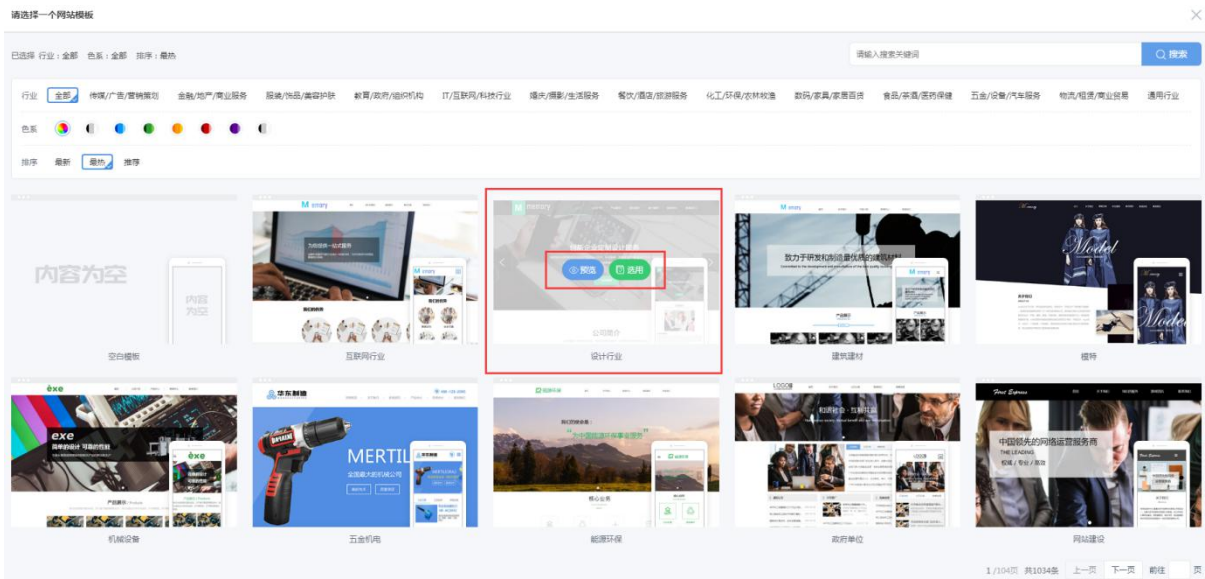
请选择一个网站模板

已选择 行业：全部 色系：全部 排序：最热

请输入搜索关键词

搜索

行业 全部 传媒/广告/营销策划 金融/地产/商业服务 服装/饰品/美容护肤 教育/政府/组织机构 IT/互联网/科技行业 婚庆/摄影/生活服务 餐饮/酒店/旅游服务 化工/环保/农林牧渔 数码/家具/家居百货 食品/茶酒/医药保健 五金/设备/汽车服务 物流/租赁/商业贸易 通用行业

色系

排序 最新 最热 推荐

内容为空

内容为空

空白模板

为你提供一站式服务

互联网行业

预览 选用

公司简介

设计行业

致力于研发和制造最优质的建筑材料

建筑建材

Model

模特

exe

简单的设计 可靠的性能

产品展示

机械设备

华东制造

MERTIL

全国最大的机械公司

五金机电

核心业务

能源环保

政府单位

中国领先的网络运营服务商

THE LEADING

权威 / 专业 / 高效

网站建设

1 /104页 共1034条 上一页 下一页 前往 页